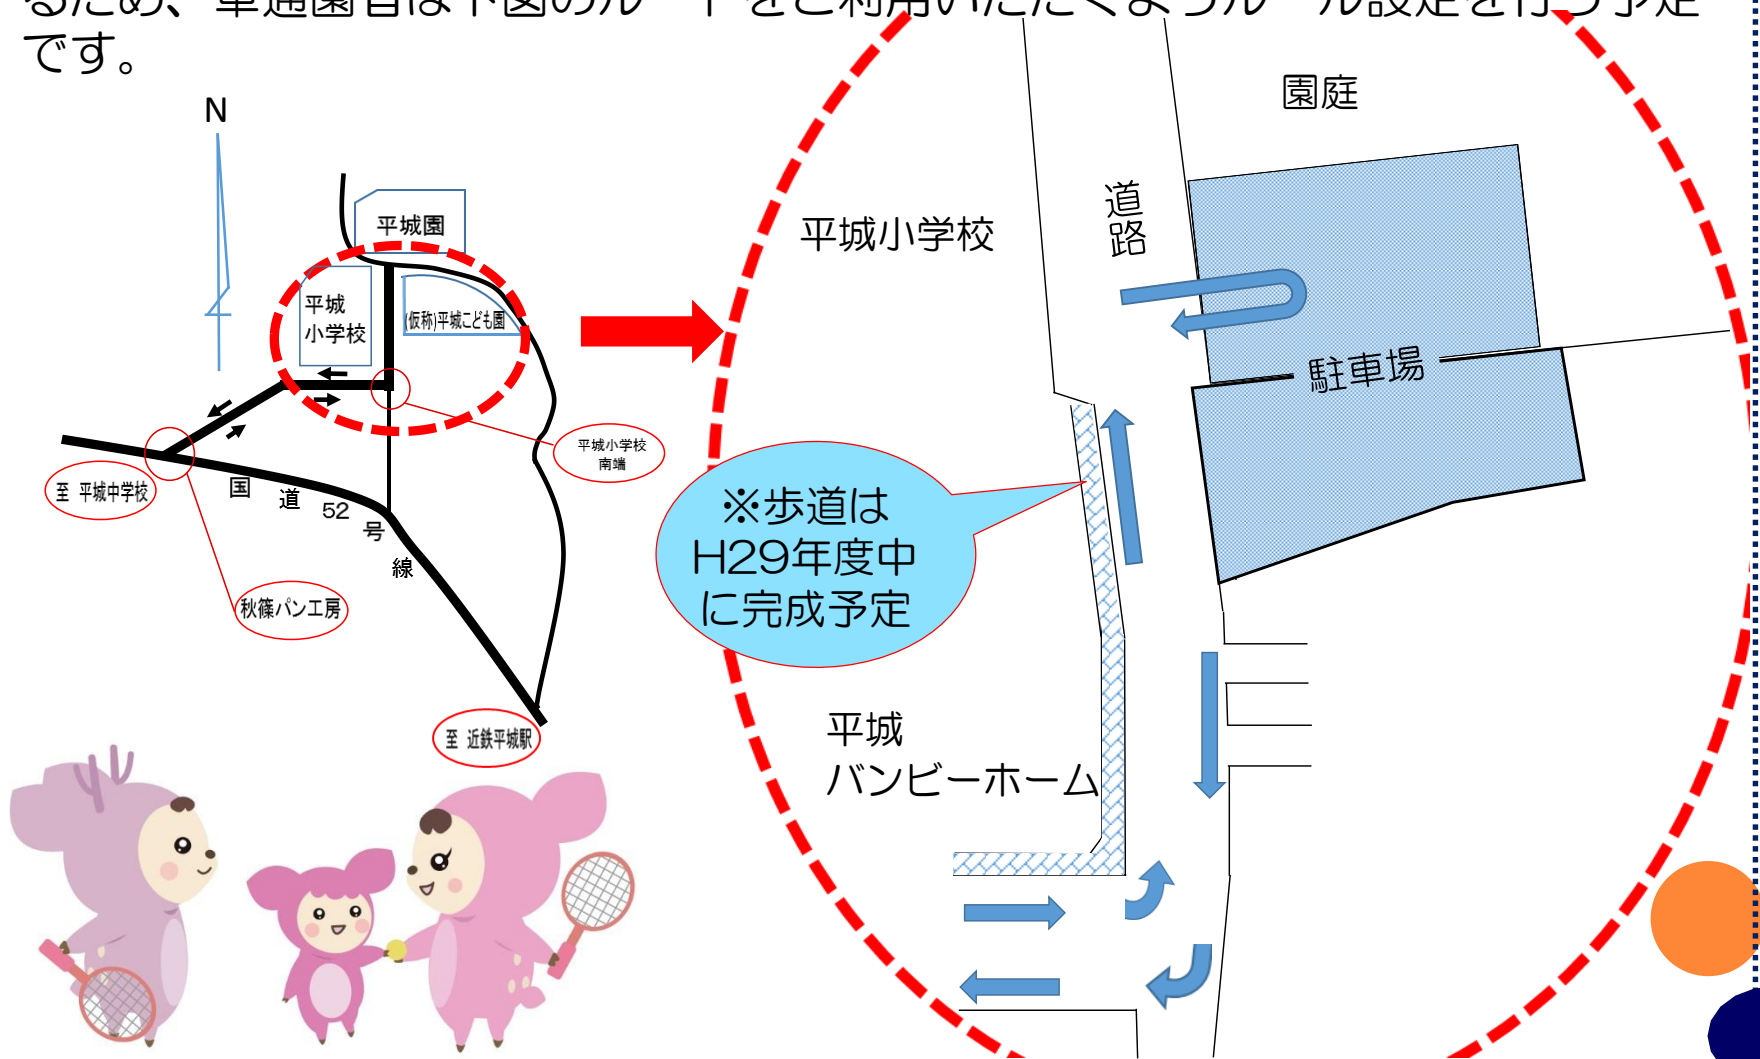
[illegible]るため、車通園者は下図のルートをご利用いただくようルール設定を行う予定です。

N

平城園

平城小学校

(仮称)平城こども園

平城小学校南端

至 平城中学校

国道52号線

秋篠パン工房

至 近鉄平城駅

平城小学校

道路

園庭

駐車場

※歩道はH29年度中に完成予定

平城バンビーホーム